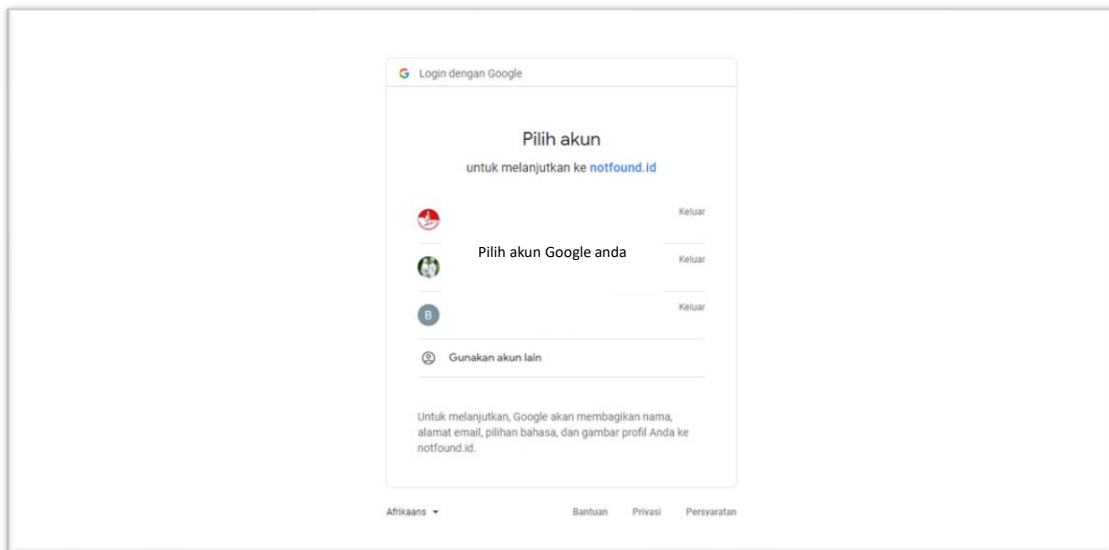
G Login dengan Google

Pilih akun

untuk melanjutkan ke notfound.id

Keluar

Pilih akun Google anda

Keluar

B

Keluar

Gunakan akun lain

Untuk melanjutkan, Google akan membagikan nama, alamat email, pilihan bahasa, dan gambar profil Anda ke notfound.id.

Afrikaans

Bantuan Privasi Persyaratan